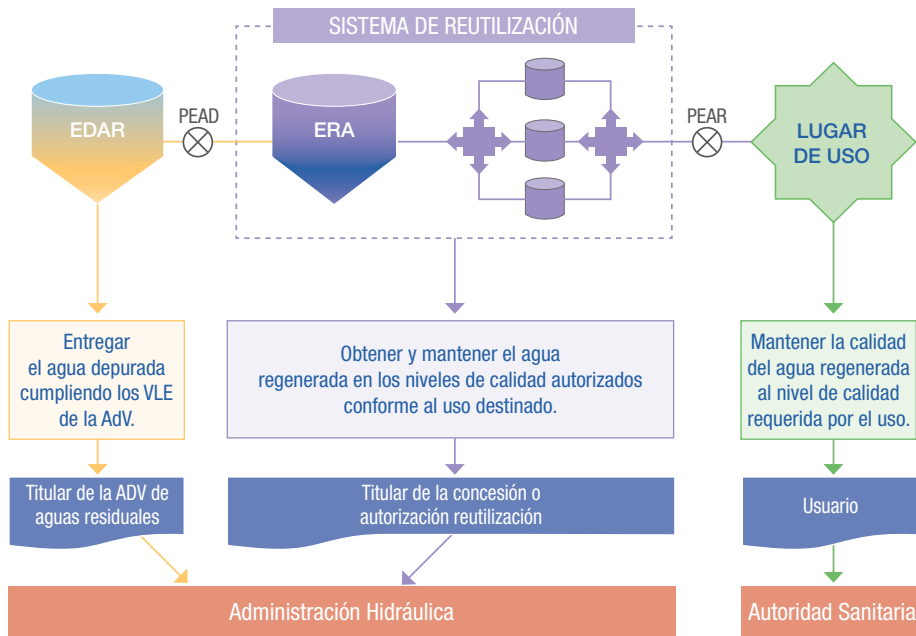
SISTEMA DE REUTILIZACIÓN

EDAR

PEAD

ERA

PEAR

LUGAR DE USO

Entregar el agua depurada cumpliendo los VLE de la AdV.

Obtener y mantener el agua regenerada en los niveles de calidad autorizados conforme al uso destinado.

Mantener la calidad del agua regenerada al nivel de calidad requerida por el uso.

Titular de la ADV de aguas residuales

Titular de la concesión o autorización reutilización

Usuario

Administración Hidráulica

Autoridad Sanitaria